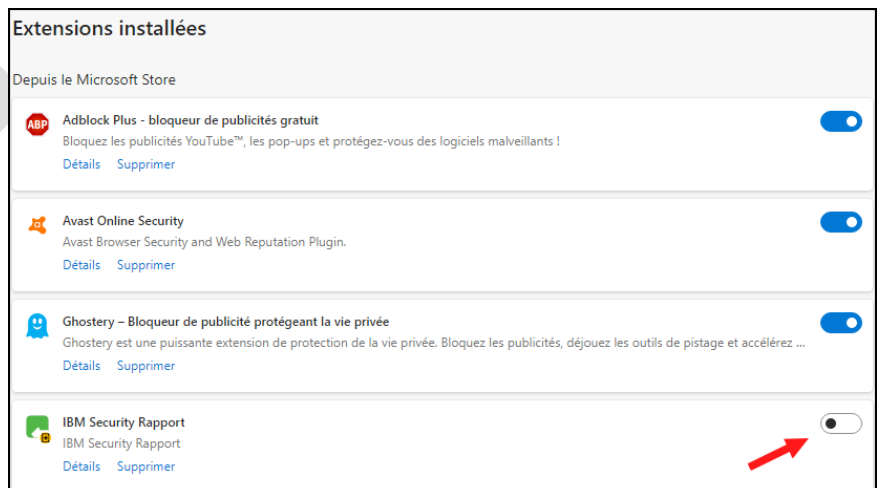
Extensions installées

Depuis le Microsoft Store

ABP

Adblock Plus - bloqueur de publicités gratuit

Bloquez les publicités YouTube™, les pop-ups et protégez-vous des logiciels malveillants !

Détails Supprimer

Avast Online Security

Avast Browser Security and Web Reputation Plugin.

Détails Supprimer

Ghostery – Bloqueur de publicité protégeant la vie privée

Ghostery est une puissante extension de protection de la vie privée. Bloquez les publicités, déjouez les outils de pistage et accélérez ...

Détails Supprimer

IBM Security Rapport

IBM Security Rapport

Détails Supprimer